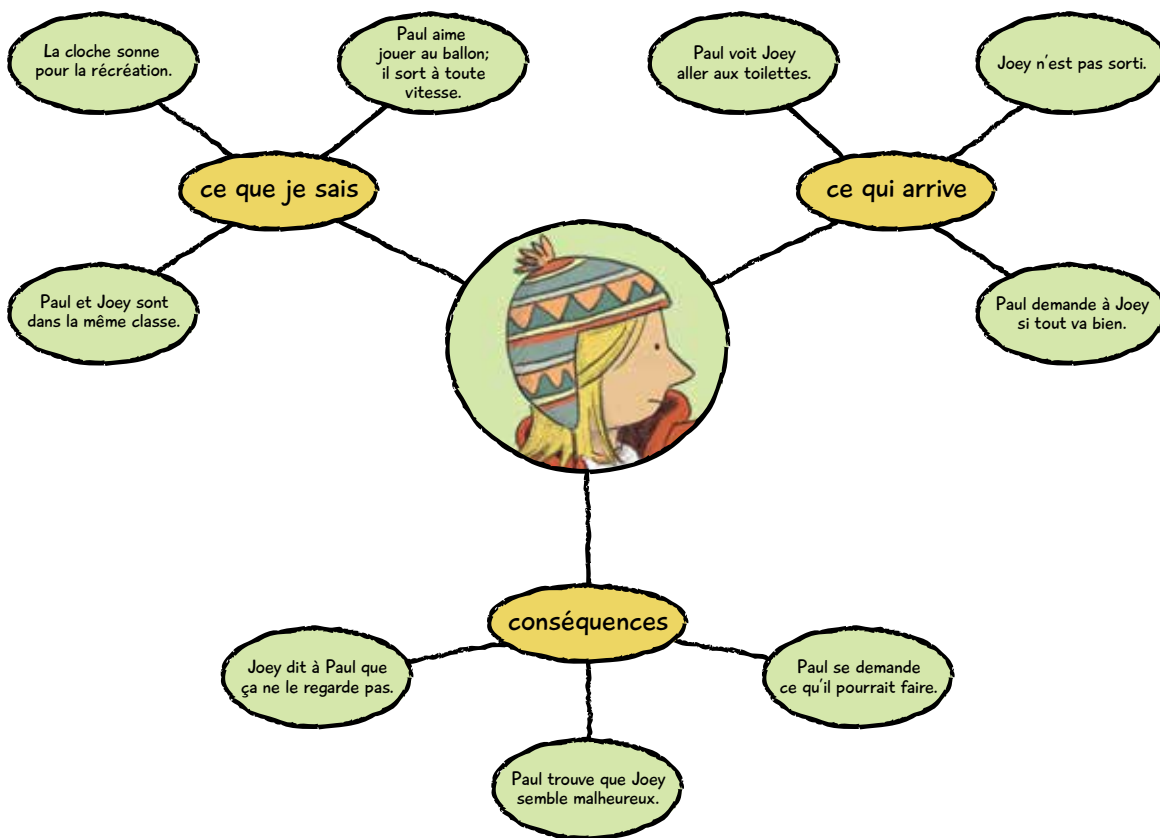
La cloche sonne pour la récréation.

Paul aime jouer au ballon; il sort à toute vitesse.

ce que je sais

Paul et Joey sont dans la même classe.

Paul voit Joey aller aux toilettes.

Joey n'est pas sorti.

ce qui arrive

Paul demande à Joey si tout va bien.

conséquences

Joey dit à Paul que ça ne le regarde pas.

Paul se demande ce qu'il pourrait faire.

Paul trouve que Joey semble malheureux.